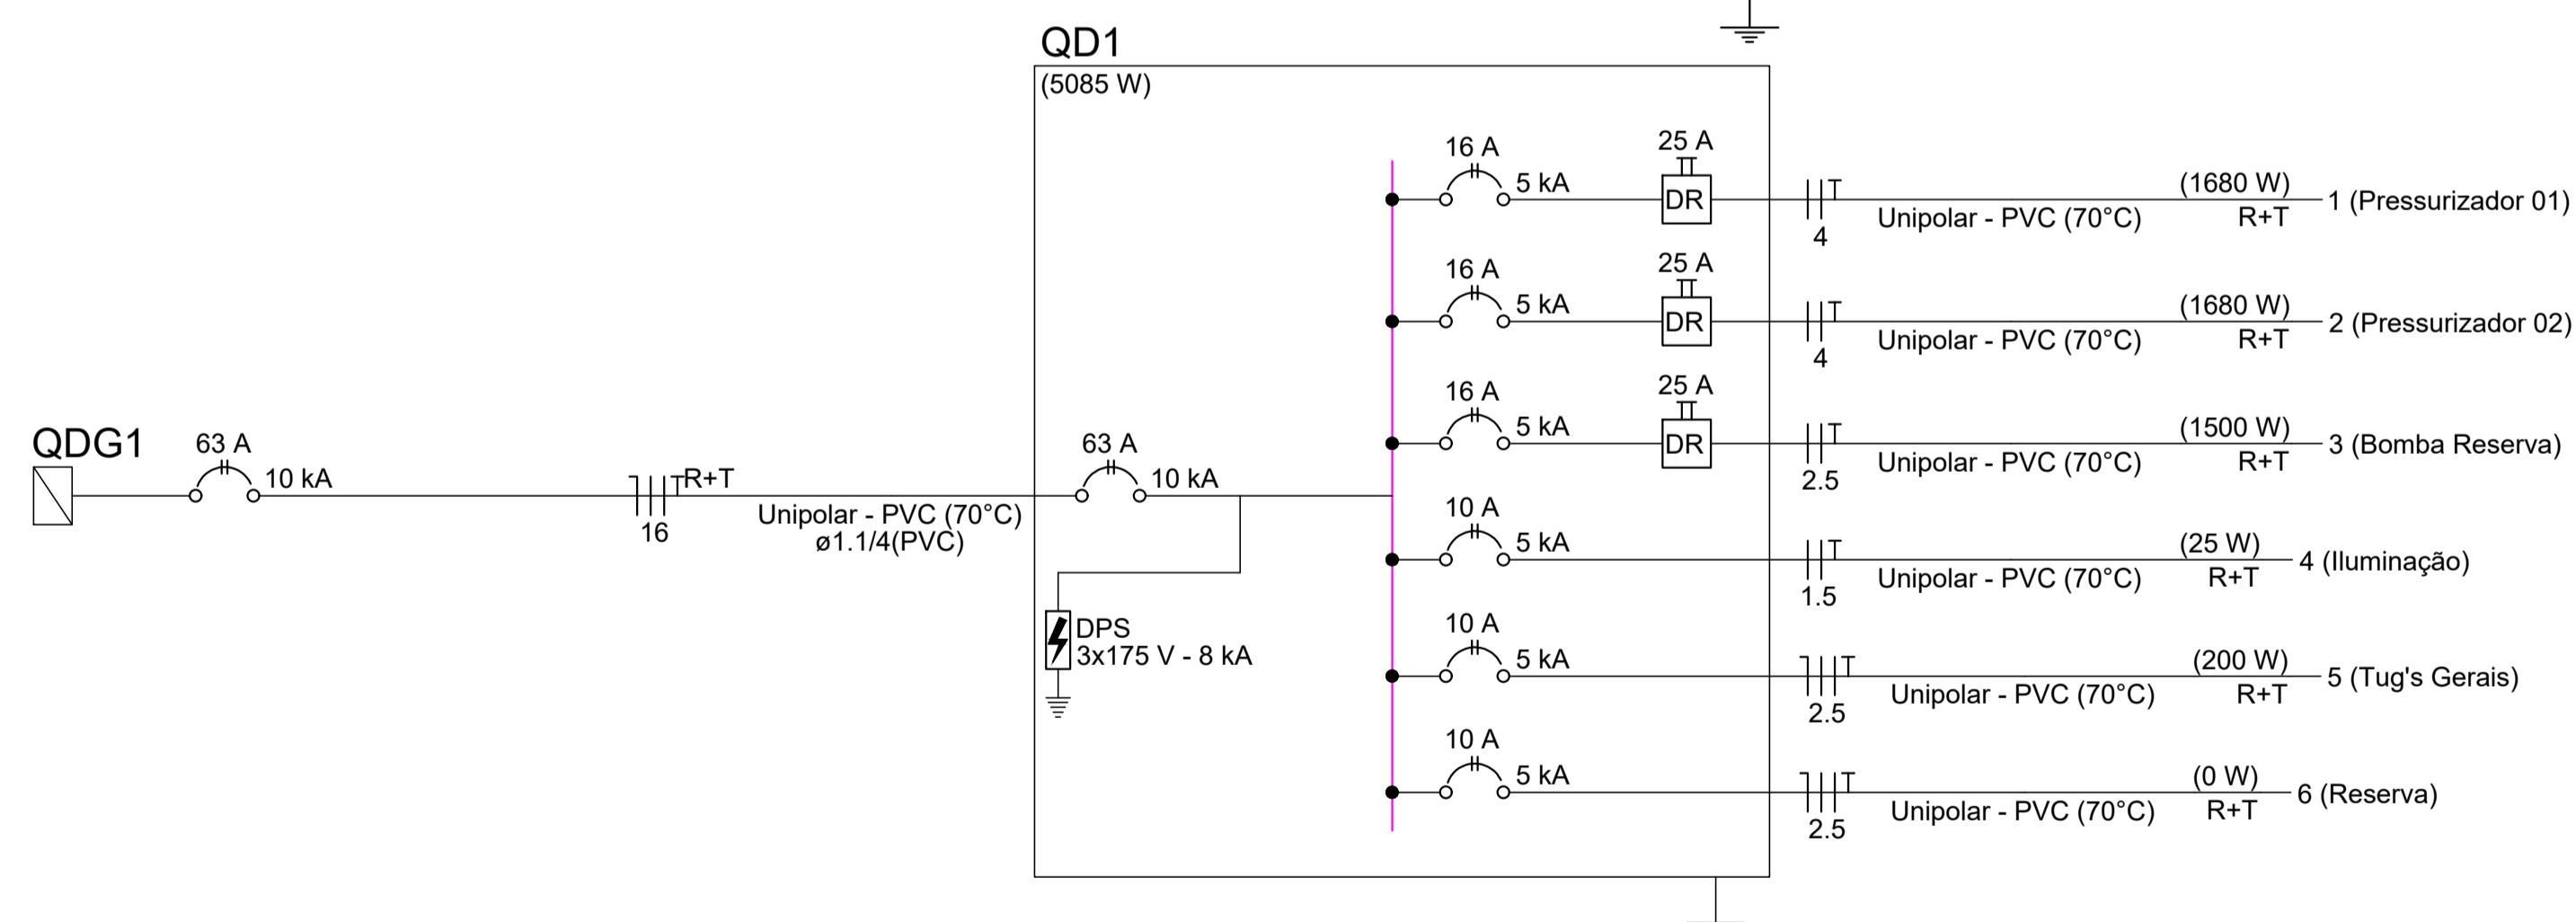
QD1
(5085 W)

QDG1
63 A
10 kA
R+T
16
Unipolar - PVC (70°C)
ø1.1/4(PVC)

63 A
10 kA

DPS
3x175 V - 8 kA

16 A
5 kA
25 A
DR
4
Unipolar - PVC (70°C)
(1680 W)
R+T
1 (Pressurizador 01)

16 A
5 kA
25 A
DR
4
Unipolar - PVC (70°C)
(1680 W)
R+T
2 (Pressurizador 02)

16 A
5 kA
25 A
DR
2.5
Unipolar - PVC (70°C)
(1500 W)
R+T
3 (Bomba Reserva)

10 A
5 kA
1.5
Unipolar - PVC (70°C)
(25 W)
R+T
4 (Iluminação)

10 A
5 kA
2.5
Unipolar - PVC (70°C)
(200 W)
R+T
5 (Tug's Gerais)

10 A
5 kA
2.5
Unipolar - PVC (70°C)
(0 W)
R+T
6 (Reserva)